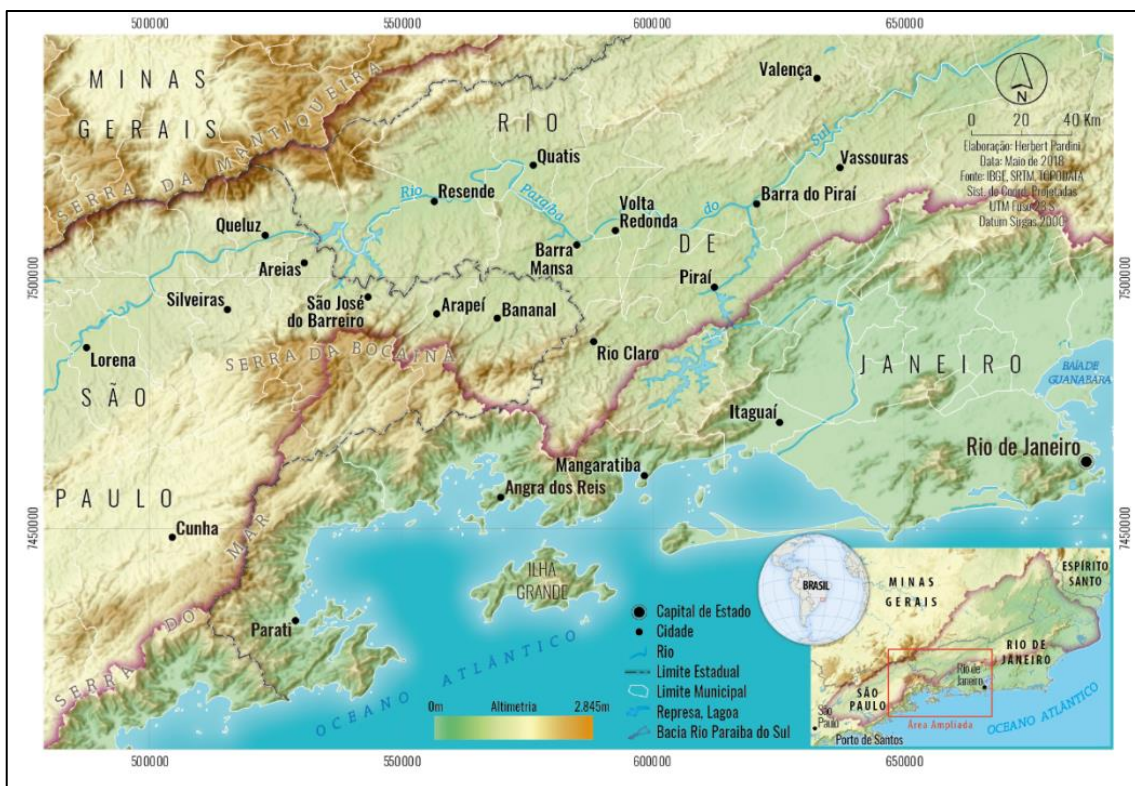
500000
550000
600000
650000

MINAS GERAIS

SERRA DA MANTIQUEIRA

RIO DE JANEIRO

Valença
Quatis
Vassouras
Rio Paraíba do Sul
Resende
Volta Redonda
Barra do Piraí
Queluz
Barra Mansa
Areias
Piraí
Silveiras
São José do Barreiro
Arapeí
Bananal
Lorena
Rio Claro
SERRA DA BOCAINA
SÃO PAULO
Itaguaí
BAÍA DE GUANABARA
Rio de Janeiro
Mangaratiba
Angra dos Reis
Cunha
SERRA DO MAR
ILHA GRANDE
Parati
OCEANO ATLÂNTICO

N
0 20 40 Km
Elaboração: Herbert Pardini
Data: Maio de 2018
Fonte: IBGE, SRTM, TOPODATA
Sist. de Coord. Projetadas
UTM Fuso 23 S
Datum Sirgas 2000

7500000
7450000

Capital de Estado
Cidade
Rio
Limite Estadual
Limite Municipal
Represa, Lagoa
Bacia Rio Paraíba do Sul

0m Altimetria 2.845m

BRASIL
MINAS GERAIS
ESPÍRITO SANTO
RIO DE JANEIRO
Rio de Janeiro
SÃO PAULO
São Paulo
Porto de Santos
Área Ampliada
OCEANO ATLÂNTICO